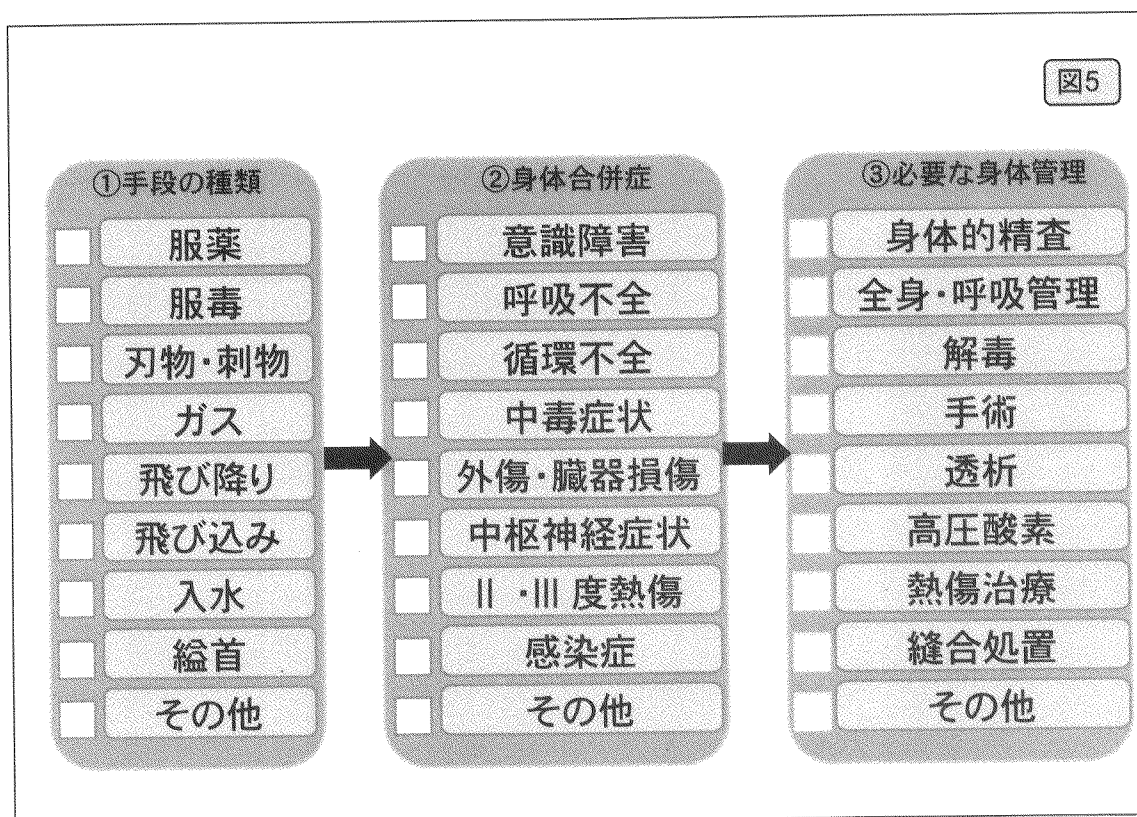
図5

①手段の種類
服薬
服毒
刃物・刺物
ガス
飛び降り
飛び込み
入水
縊首
その他

②身体合併症
意識障害
呼吸不全
循環不全
中毒症状
外傷・臓器損傷
中枢神経症状
II・III 度熱傷
感染症
その他

③必要な身体管理
身体的精査
全身・呼吸管理
解毒
手術
透析
高圧酸素
熱傷治療
縫合処置
その他